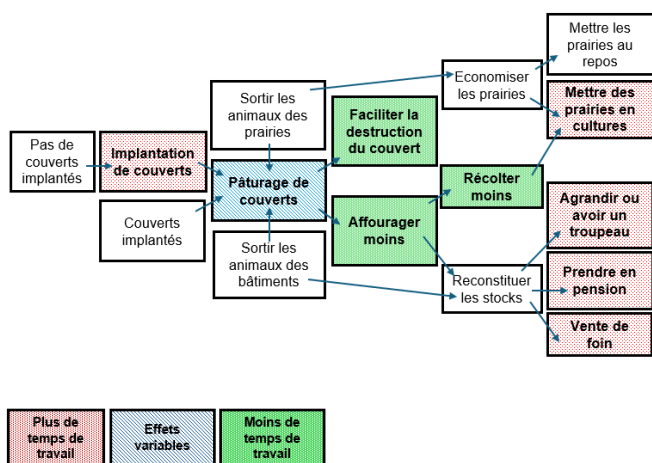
Pas de couverts implantés

Implantation de couverts

Couverts implantés

Sortir les animaux des prairies

Pâturage de couverts

Sortir les animaux des bâtiments

Faciliter la destruction du couvert

Affourager moins

Economiser les prairies

Récolter moins

Reconstituer les stocks

Mettre les prairies au repos

Mettre des prairies en cultures

Agrandir ou avoir un troupeau

Prendre en pension

Vente de foin

Plus de temps de travail

Effets variables

Moins de temps de travail